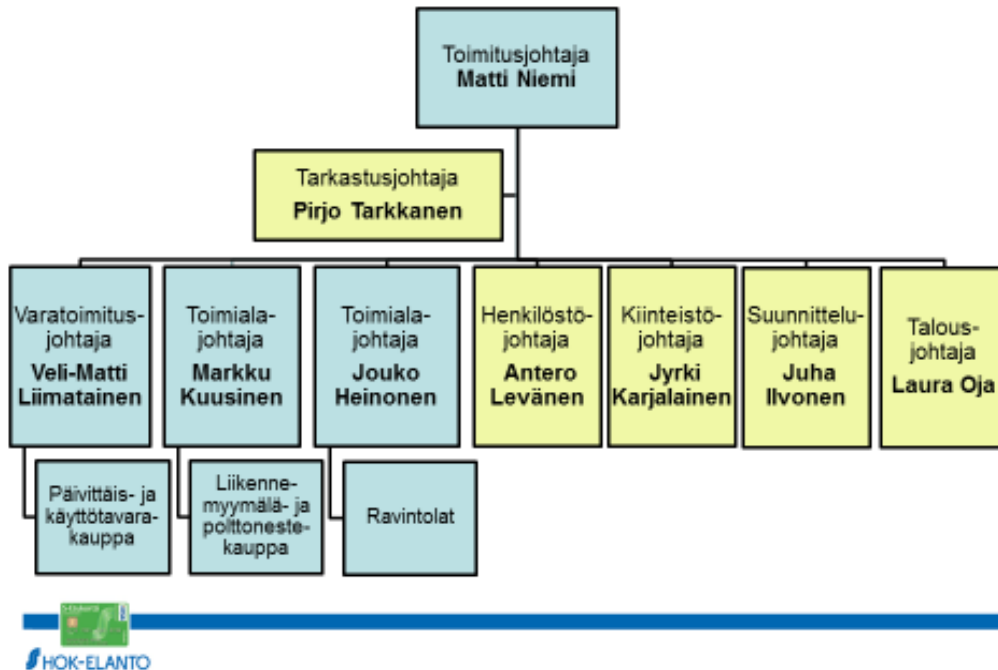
Toimitusjohtaja
**Matti Niemi**

Tarkastusjohtaja
**Pirjo Tarkkanen**

Varatoimitusjohtaja
**Veli-Matti Liimatainen**

Päivittäis- ja käyttötavarakauppa

Toimialajohtaja
**Markku Kuusinen**

Liikennemyymälä- ja polttonestekauppa

Toimialajohtaja
**Jouko Heinonen**

Ravintolat

Henkilöstöjohtaja
**Antero Levänen**

Kiinteistöjohtaja
**Jyrki Karjalainen**

Suunnittelujohtaja
**Juha Ilvonen**

Talousjohtaja
**Laura Oja**

S-Etukortti

HOK-ELANTO